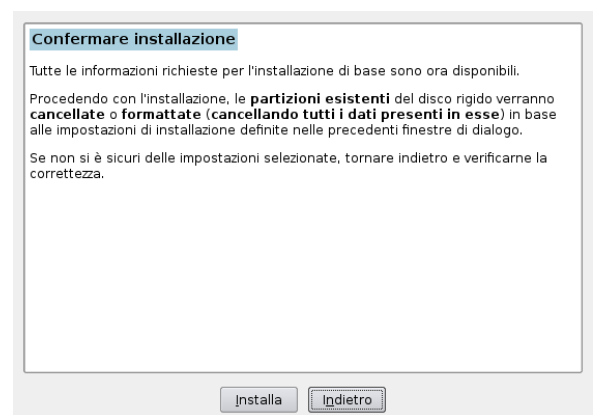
Confermare installazione

Tutte le informazioni richieste per l'installazione di base sono ora disponibili.

Procedendo con l'installazione, le **partizioni esistenti** del disco rigido verranno **cancellate** o **formattate** (**cancellando tutti i dati presenti in esse**) in base alle impostazioni di installazione definite nelle precedenti finestre di dialogo.

Se non si è sicuri delle impostazioni selezionate, tornare indietro e verificarne la correttezza.

Installa Indietro